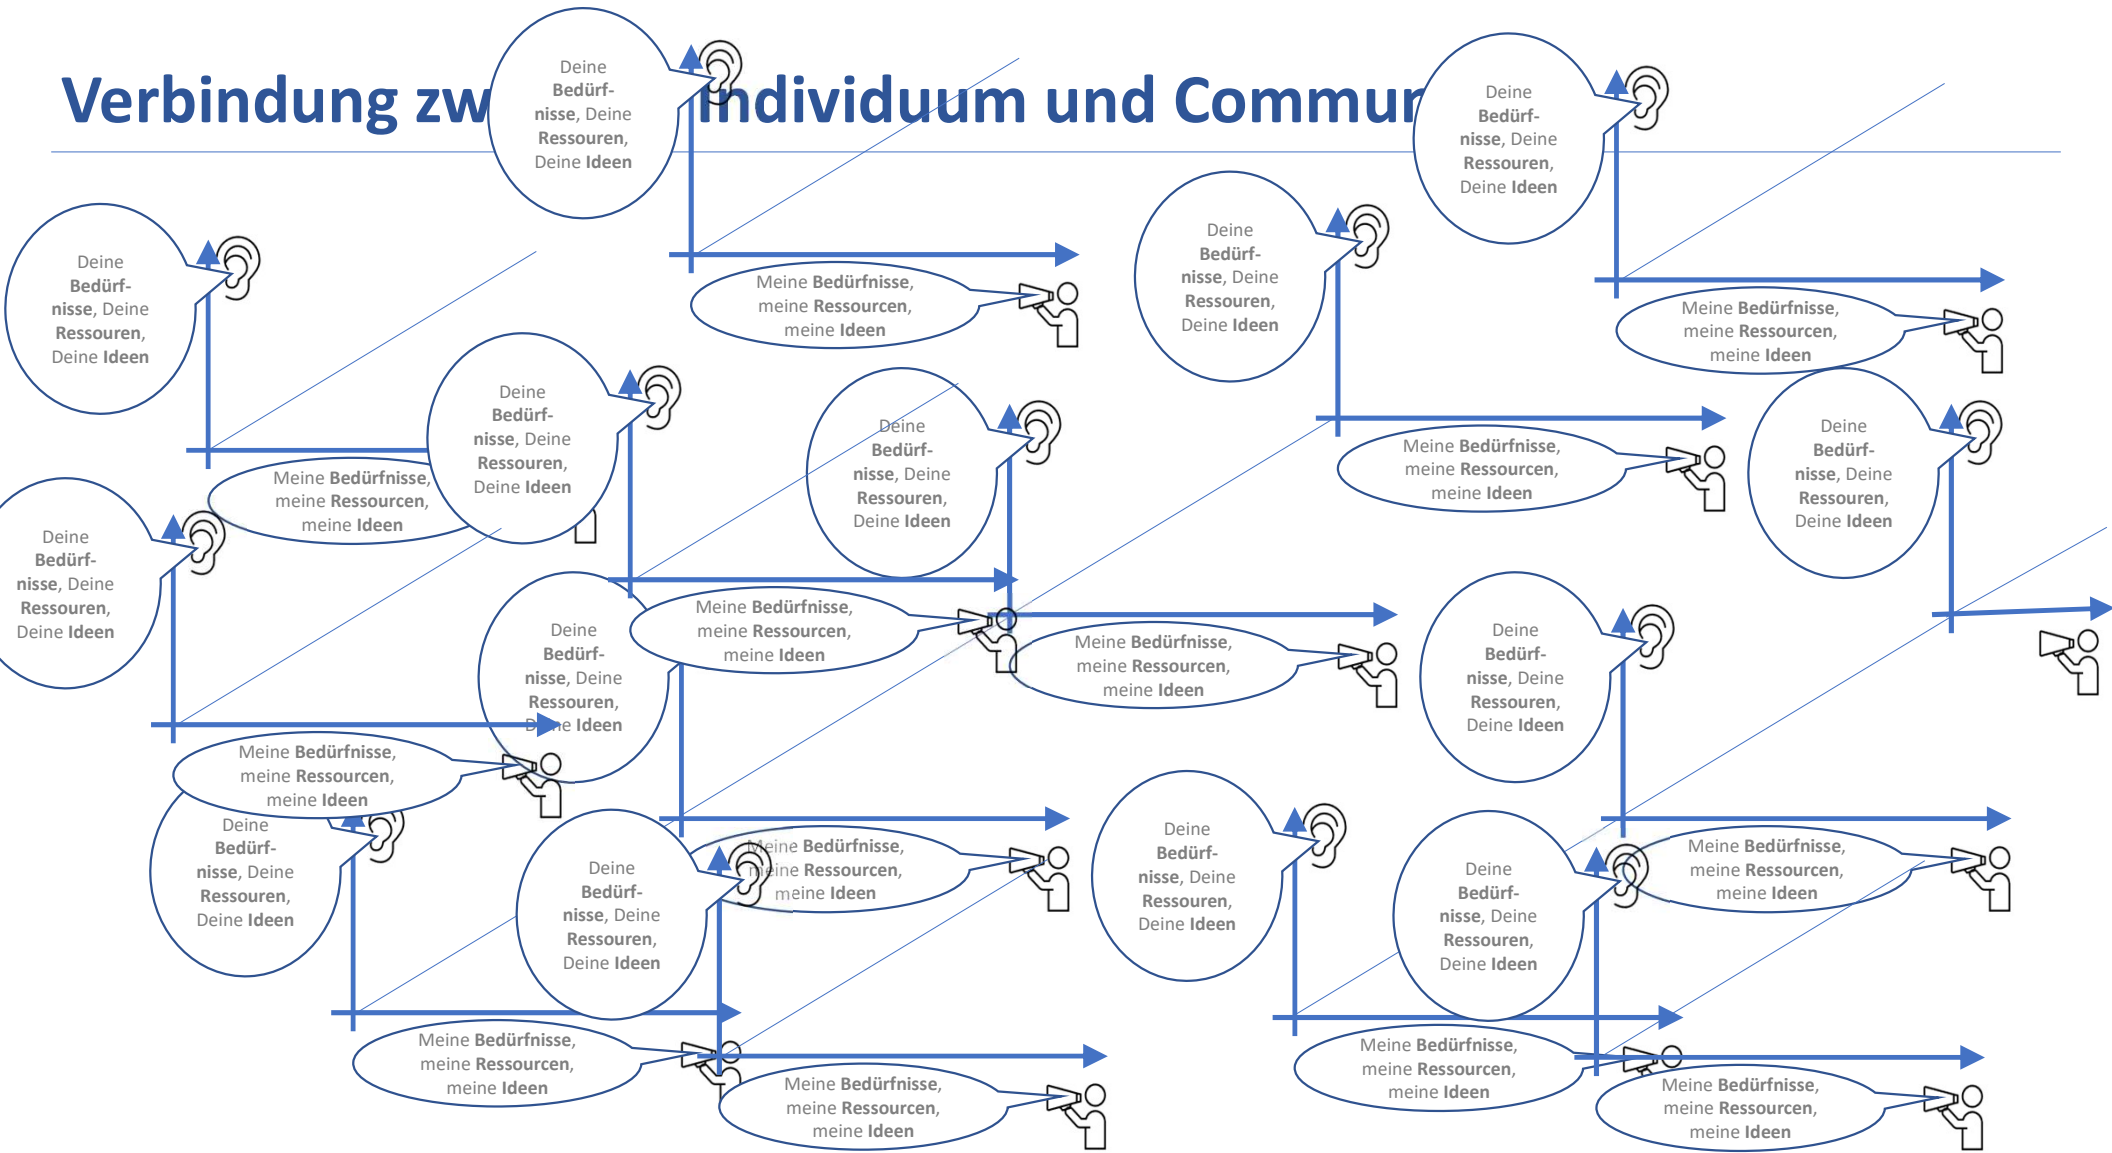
Verbindung zw Individuum und Commur

Deine Bedürfnisse, Deine Ressourcen, Deine Ideen

Deine Bedürfnisse, Deine Ressourcen, Deine Ideen

Deine Bedürfnisse, Deine Ressourcen, Deine Ideen

Meine Bedürfnisse, meine Ressourcen, meine Ideen

Deine Bedürfnisse, Deine Ressourcen, Deine Ideen

Meine Bedürfnisse, meine Ressourcen, meine Ideen

Deine Bedürfnisse, Deine Ressourcen, Deine Ideen

Meine Bedürfnisse, meine Ressourcen, meine Ideen

Deine Bedürfnisse, Deine Ressourcen, Deine Ideen

Deine Bedürfnisse, Deine Ressourcen, Deine Ideen

Meine Bedürfnisse, meine Ressourcen, meine Ideen

Deine Bedürfnisse, Deine Ressourcen, Deine Ideen

Deine Bedürfnisse, Deine Ressourcen, Deine Ideen

Meine Bedürfnisse, meine Ressourcen, meine Ideen

Meine Bedürfnisse, meine Ressourcen, meine Ideen

Deine Bedürfnisse, Deine Ressourcen, Deine Ideen

Meine Bedürfnisse, meine Ressourcen, meine Ideen

Deine Bedürfnisse, Deine Ressourcen, Deine Ideen

Deine Bedürfnisse, Deine Ressourcen, Deine Ideen

Meine Bedürfnisse, meine Ressourcen, meine Ideen

Deine Bedürfnisse, Deine Ressourcen, Deine Ideen

Deine Bedürfnisse, Deine Ressourcen, Deine Ideen

Meine Bedürfnisse, meine Ressourcen, meine Ideen

Meine Bedürfnisse, meine Ressourcen, meine Ideen

Meine Bedürfnisse, meine Ressourcen, meine Ideen

Meine Bedürfnisse, meine Ressourcen, meine Ideen

Meine Bedürfnisse, meine Ressourcen, meine Ideen